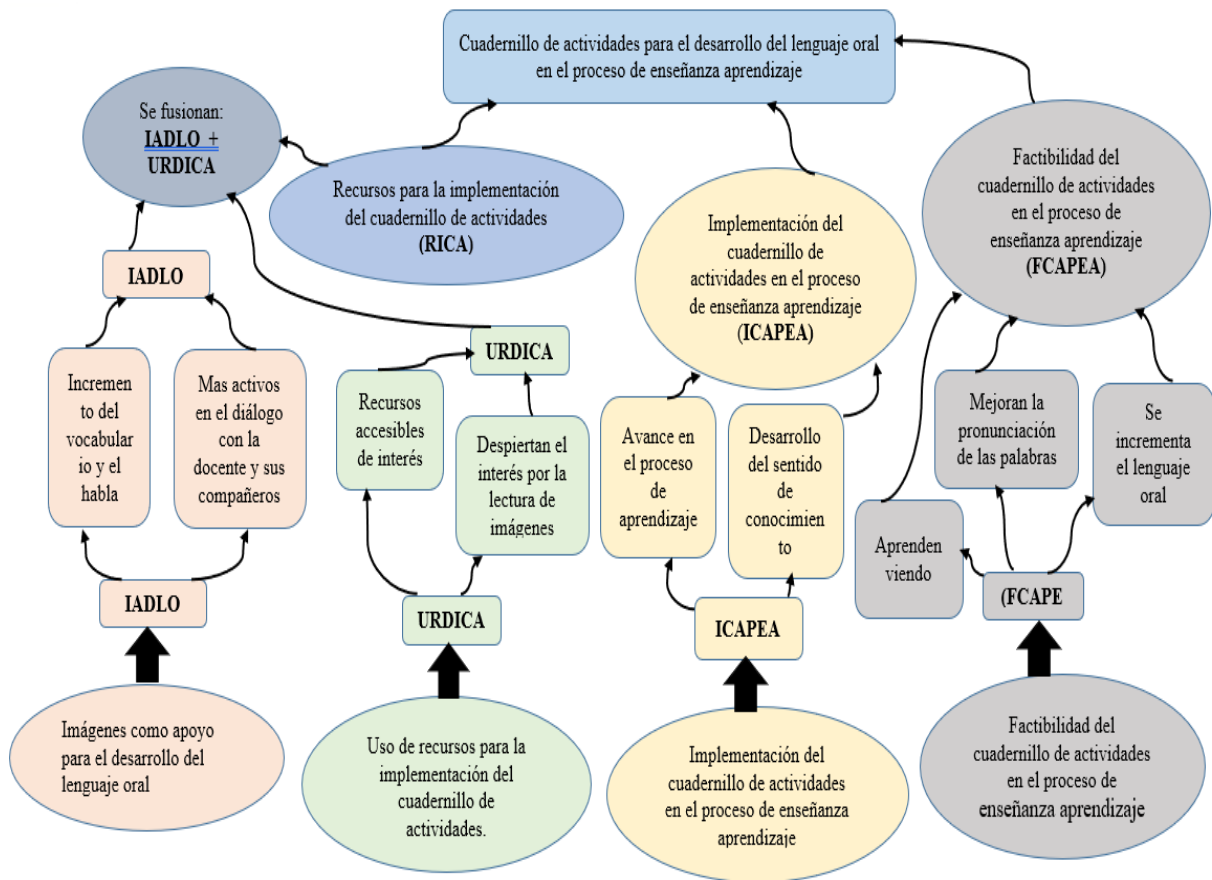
Cuadernillo de actividades para el desarrollo del lenguaje oral en el proceso de enseñanza aprendizaje

Se fusionan: IADLO + URDICA

Recursos para la implementación del cuadernillo de actividades (RICA)

Implementación del cuadernillo de actividades en el proceso de enseñanza aprendizaje (ICAPEA)

Factibilidad del cuadernillo de actividades en el proceso de enseñanza aprendizaje (FCAPEA)

IADLO

Incremento del vocabulario y el habla

Mas activos en el diálogo con la docente y sus compañeros

IADLO

Imágenes como apoyo para el desarrollo del lenguaje oral

URDICA

Recursos accesibles de interés

Despiertan el interés por la lectura de imágenes

URDICA

Uso de recursos para la implementación del cuadernillo de actividades.

Avance en el proceso de aprendizaje

Desarrollo del sentido de conocimiento

ICAPEA

Implementación del cuadernillo de actividades en el proceso de enseñanza aprendizaje

Mejoran la pronunciación de las palabras

Se incrementa el lenguaje oral

Aprenden viendo

(FCAPE

Factibilidad del cuadernillo de actividades en el proceso de enseñanza aprendizaje